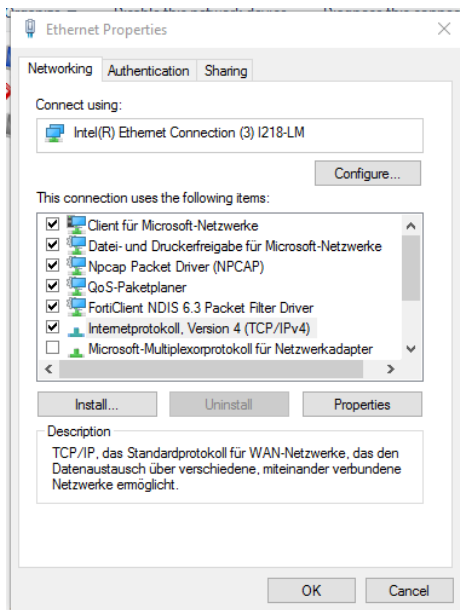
Ethernet Properties

Networking | Authentication | Sharing

Connect using:

Intel(R) Ethernet Connection (3) I218-LM

Configure...

This connection uses the following items:

☑ Client für Microsoft-Netzwerke
☑ Datei- und Druckerfreigabe für Microsoft-Netzwerke
☑ Npcap Packet Driver (NPCAP)
☑ QoS-Paketplaner
☑ FortiClient NDIS 6.3 Packet Filter Driver
☑ Internetprotokoll, Version 4 (TCP/IPv4)
☐ Microsoft-Multiplexorprotokoll für Netzwerkadapter

Install... | Uninstall | Properties

Description

TCP/IP, das Standardprotokoll für WAN-Netzwerke, das den Datenaustausch über verschiedene, miteinander verbundene Netzwerke ermöglicht.

OK | Cancel